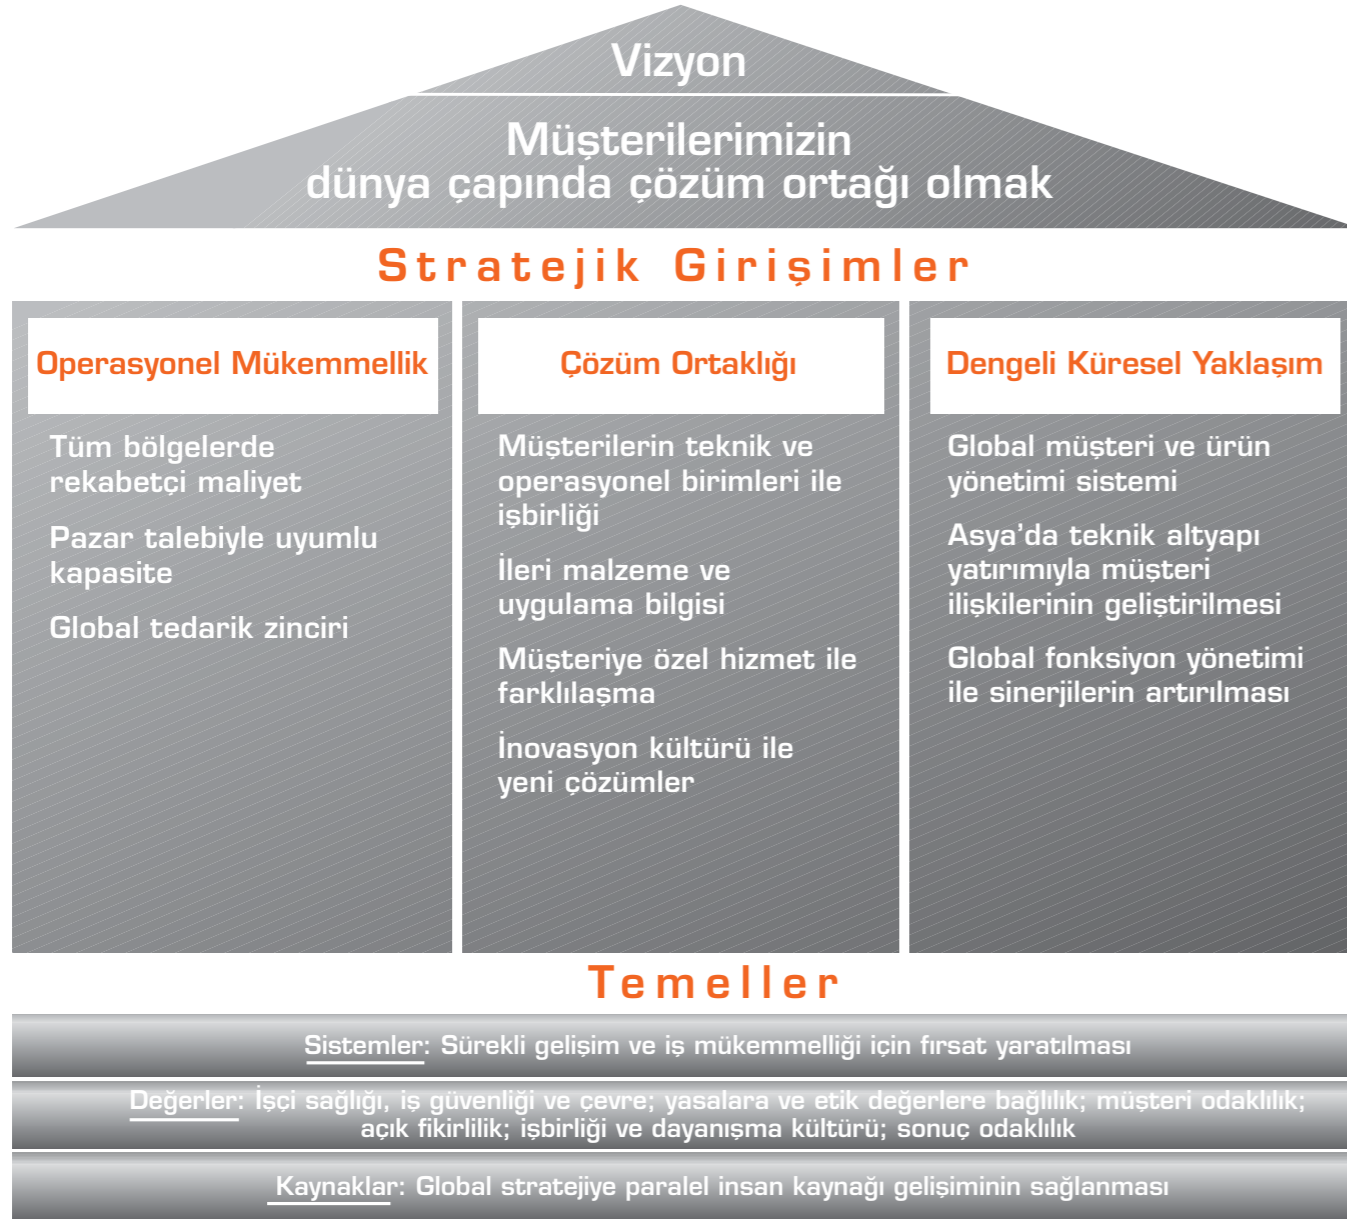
Vizyon

Müşterilerimizin dünya çapında çözüm ortağı olmak

Stratejik Girişimler

Operasyonel Mükemmellik

Tüm bölgelerde rekabetçi maliyet

Pazar talebiyle uyumlu kapasite

Global tedarik zinciri

Çözüm Ortaklığı

Müşterilerin teknik ve operasyonel birimleri ile işbirliği

İleri malzeme ve uygulama bilgisi

Müşteriye özel hizmet ile farklılaşma

İnovasyon kültürü ile yeni çözümler

Dengeli Küresel Yaklaşım

Global müşteri ve ürün yönetimi sistemi

Asya'da teknik altyapı yatırımıyla müşteri ilişkilerinin geliştirilmesi

Global fonksiyon yönetimi ile sinerjilerin artırılması

Temeller

Sistemler: Sürekli gelişim ve iş mükemmelliği için fırsat yaratılması

Değerler: İşçi sağlığı, iş güvenliği ve çevre; yasalara ve etik değerlere bağlılık; müşteri odaklılık; açık fikirlilik; işbirliği ve dayanışma kültürü; sonuç odaklılık

Kaynaklar: Global stratejiye paralel insan kaynağı gelişiminin sağlanması